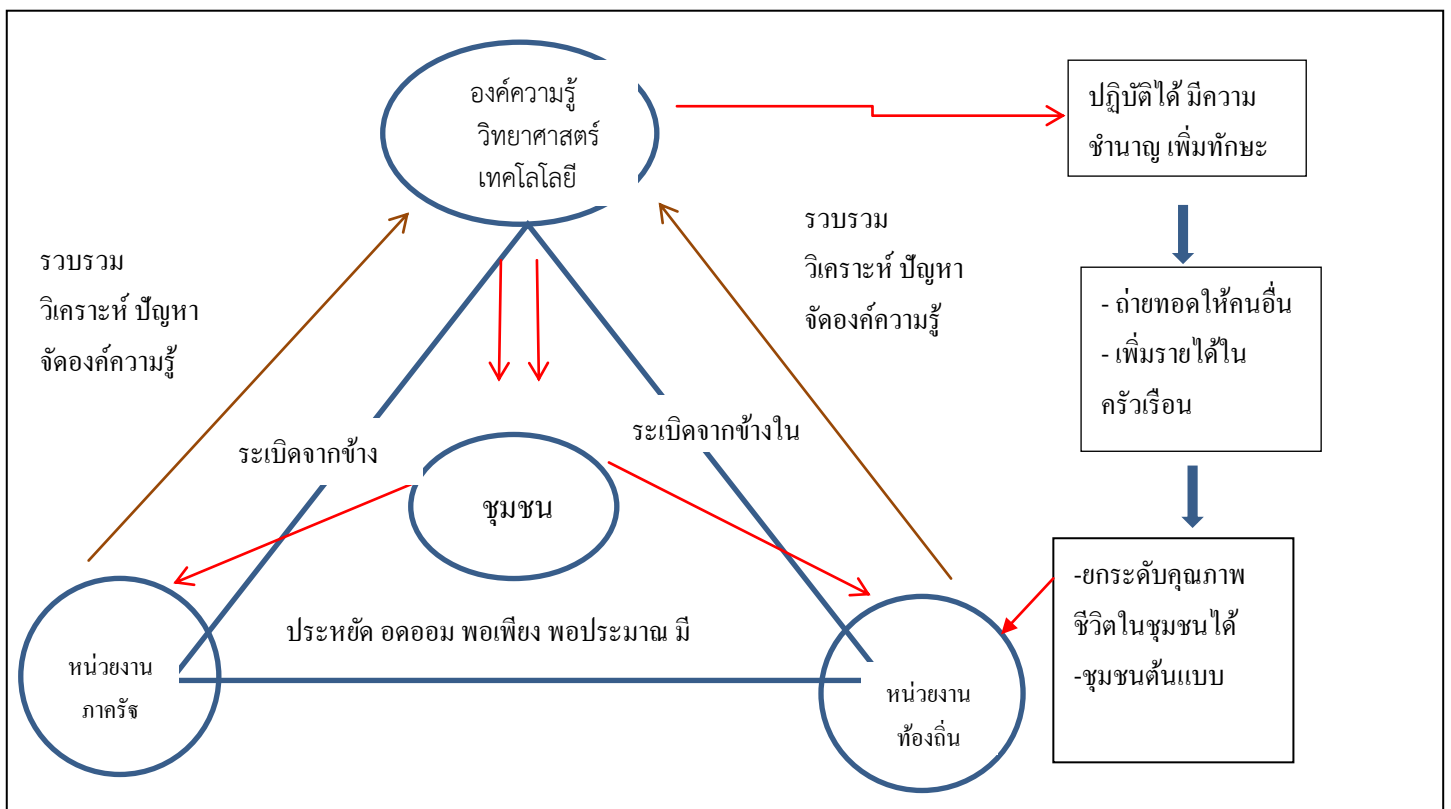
องค์ความรู้
วิทยาศาสตร์
เทคโลโลยี

ปฏิบัติได้ มีความชำนาญ เพิ่มทักษะ

รวบรวม
วิเคราะห์ ปัญหา
จัดองค์ความรู้

รวบรวม
วิเคราะห์ ปัญหา
จัดองค์ความรู้

- ถ่ายทอดให้คนอื่น
- เพิ่มรายได้ในครัวเรือน

ระเบิดจากข้าง

ระเบิดจากข้างใน

ชุมชน

-ยกระดับคุณภาพชีวิตในชุมชนได้
-ชุมชนต้นแบบ

ประหยัด อดออม พอเพียง พอประมาณ มี

หน่วยงาน
ภาครัฐ

หน่วยงาน
ท้องถิ่น